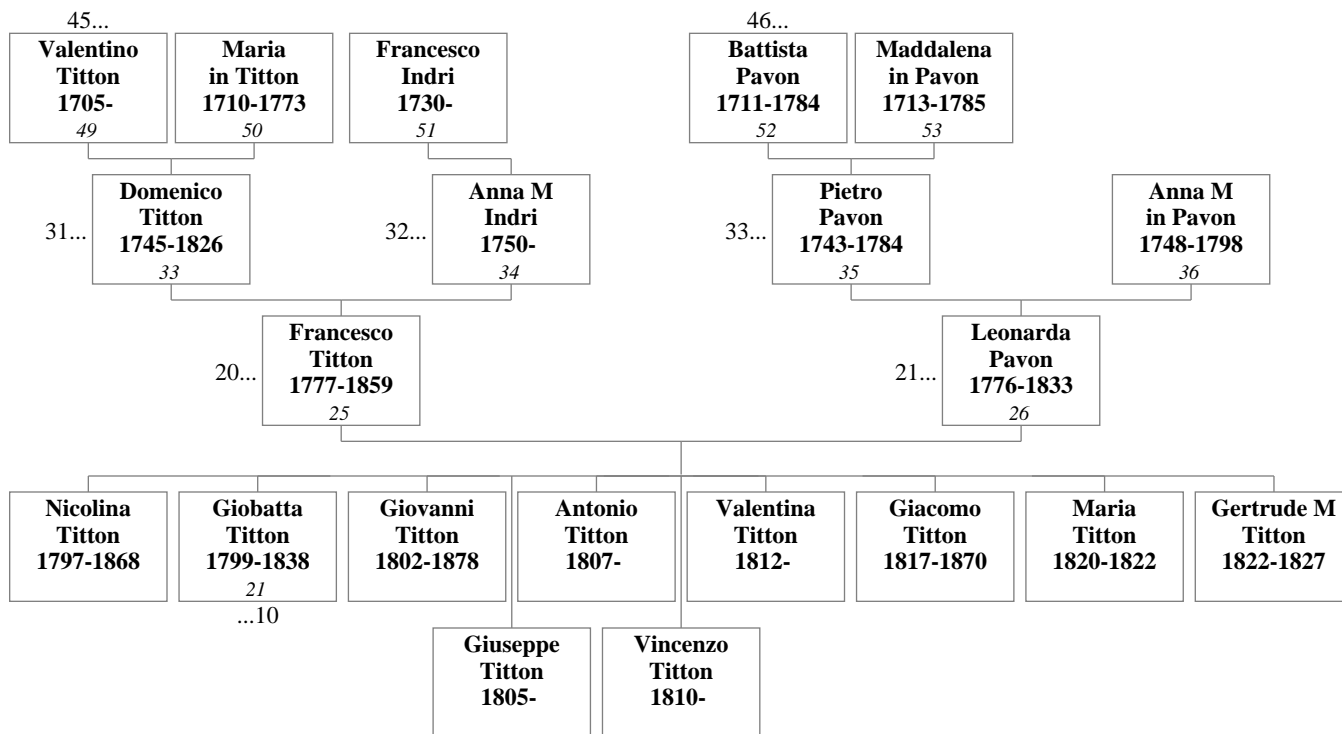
45...
Valentino Titton 1705-
49

Maria in Titton 1710-1773
50

Francesco Indri 1730-
51

46...
Battista Pavon 1711-1784
52

Maddalena in Pavon 1713-1785
53

31...
Domenico Titton 1745-1826
33

32...
Anna M Indri 1750-
34

33...
Pietro Pavon 1743-1784
35

Anna M in Pavon 1748-1798
36

20...
Francesco Titton 1777-1859
25

21...
Leonarda Pavon 1776-1833
26

Nicolina Titton 1797-1868

Giobatta Titton 1799-1838
21
...10

Giovanni Titton 1802-1878

Antonio Titton 1807-

Valentina Titton 1812-

Giacomo Titton 1817-1870

Maria Titton 1820-1822

Gertrude M Titton 1822-1827

Giuseppe Titton 1805-

Vincenzo Titton 1810-